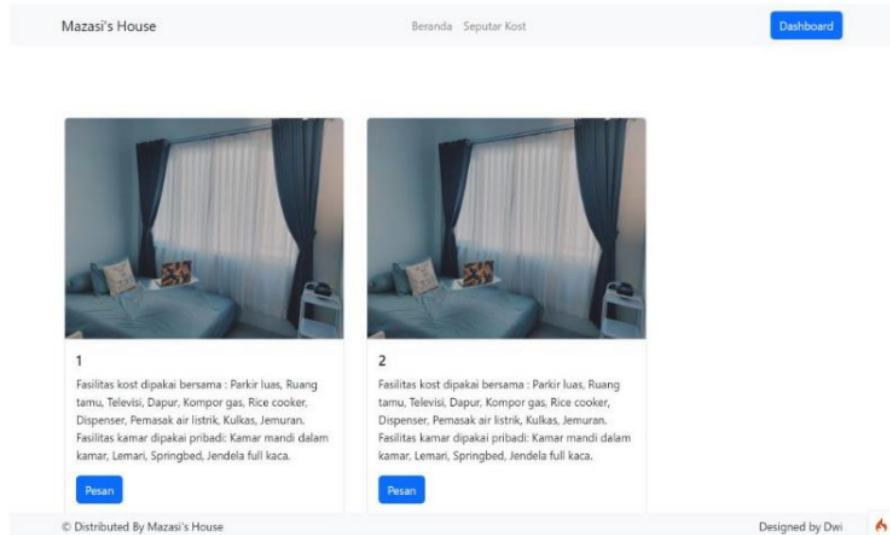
Mazasi's House

Beranda Seputar Kost

Dashboard

1

Fasilitas kost dipakai bersama : Parkir luas, Ruang tamu, Televisi, Dapur, Kompor gas, Rice cooker, Dispenser, Pemasak air listrik, Kulkas, Jemuran. Fasilitas kamar dipakai pribadi: Kamar mandi dalam kamar, Lemari, Springbed, Jendela full kaca.

Pesan

2

Fasilitas kost dipakai bersama : Parkir luas, Ruang tamu, Televisi, Dapur, Kompor gas, Rice cooker, Dispenser, Pemasak air listrik, Kulkas, Jemuran. Fasilitas kamar dipakai pribadi: Kamar mandi dalam kamar, Lemari, Springbed, Jendela full kaca.

Pesan

© Distributed By Mazasi's House

Designed by Dwi